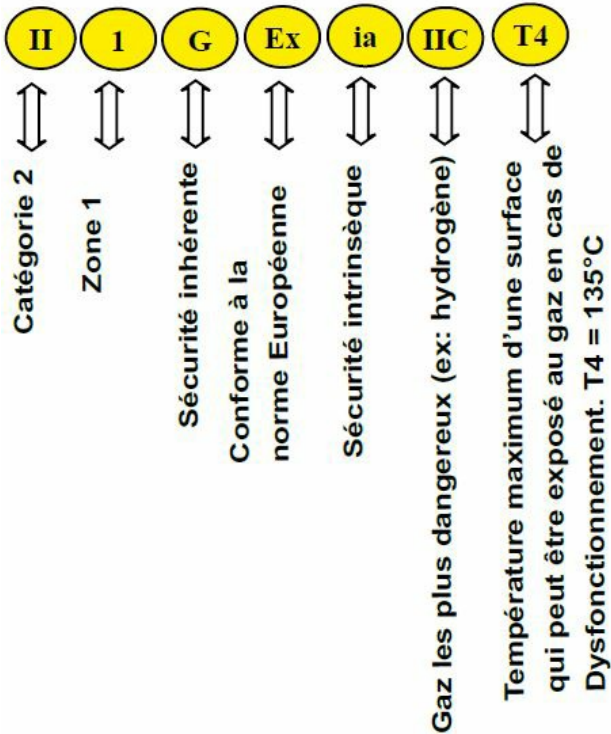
II

1

G

Ex

ia

IIC

T4

Catégorie 2

Zone 1

Sécurité inhérente

Conforme à la norme Européenne

Sécurité intrinsèque

Gaz les plus dangereux (ex: hydrogène)

Température maximum d'une surface qui peut être exposé au gaz en cas de Dysfonctionnement. T4 = 135°C